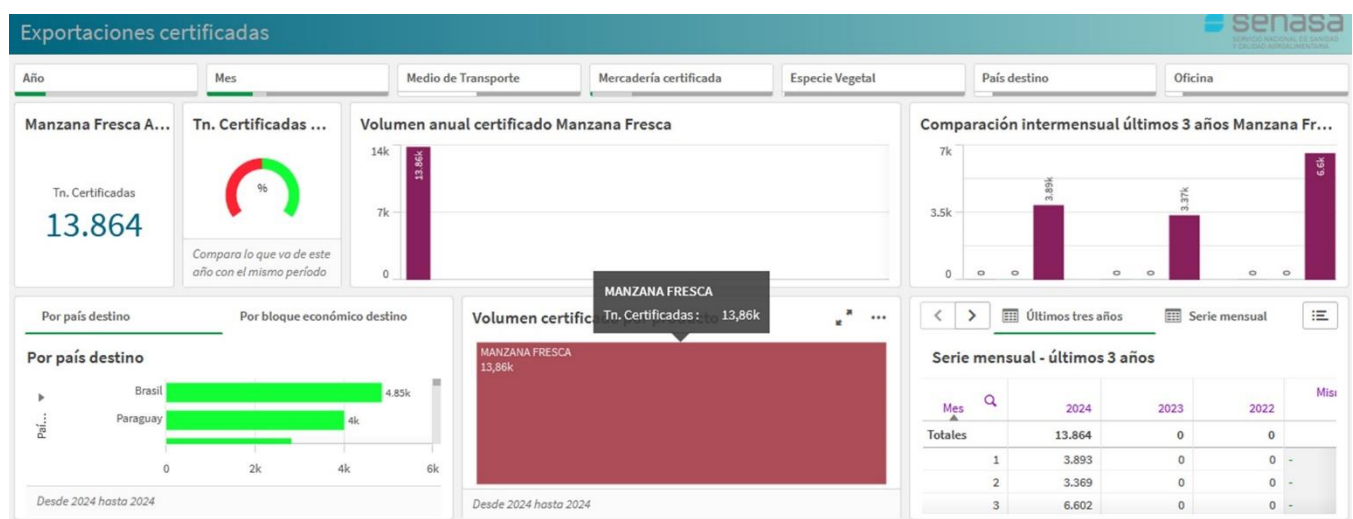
Exportaciones certificadas

senasa
SERVICIO NACIONAL DE SANIDAD Y CALIDAD AGROALIMENTARIA

Año | Mes | Medio de Transporte | Mercadería certificada | Especie Vegetal | País destino | Oficina

Manzana Fresca A...

Tn. Certificadas

13.864

Tn. Certificadas ...

%

Compara lo que va de este año con el mismo período

Volumen anual certificado Manzana Fresca

14k
7k
0
13.86k

Comparación intermensual últimos 3 años Manzana Fr...

7k
3.5k
0
0 0 3.89k 0 0 3.37k 0 0 6.6k

Por país destino | Por bloque económico destino

Por país destino

Paí...

Brasil 4.85k
Paraguay 4k

0 2k 4k 6k

Desde 2024 hasta 2024

Volumen certifica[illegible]

MANZANA FRESCA
Tn. Certificadas : 13,86k

MANZANA FRESCA
13,86k

Desde 2024 hasta 2024

Últimos tres años | Serie mensual

Serie mensual - últimos 3 años

| Mes | 2024 | 2023 | 2022 | Mis |
|---|---|---|---|---|
| Totales | 13.864 | 0 | 0 | |
| 1 | 3.893 | 0 | 0 | - |
| 2 | 3.369 | 0 | 0 | - |
| 3 | 6.602 | 0 | 0 | - |